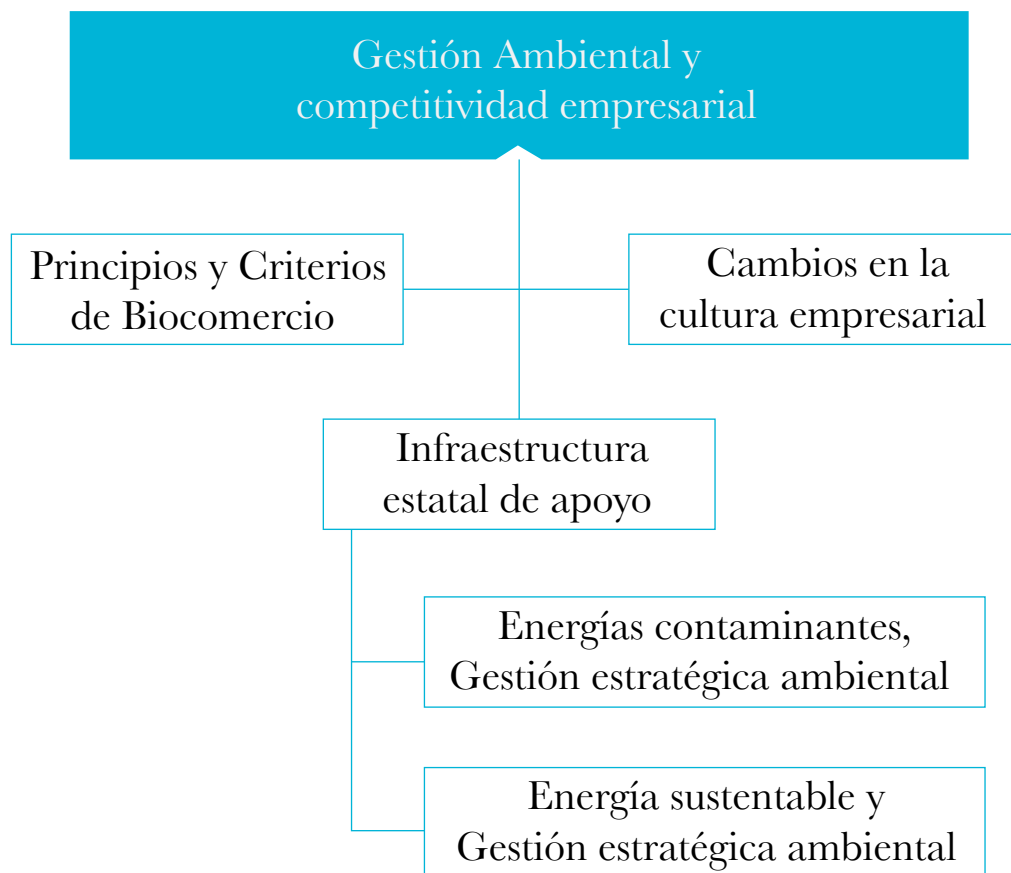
Gestión Ambiental y competitividad empresarial

Principios y Criterios de Biocomercio

Cambios en la cultura empresarial

Infraestructura estatal de apoyo

Energías contaminantes, Gestión estratégica ambiental

Energía sustentable y Gestión estratégica ambiental